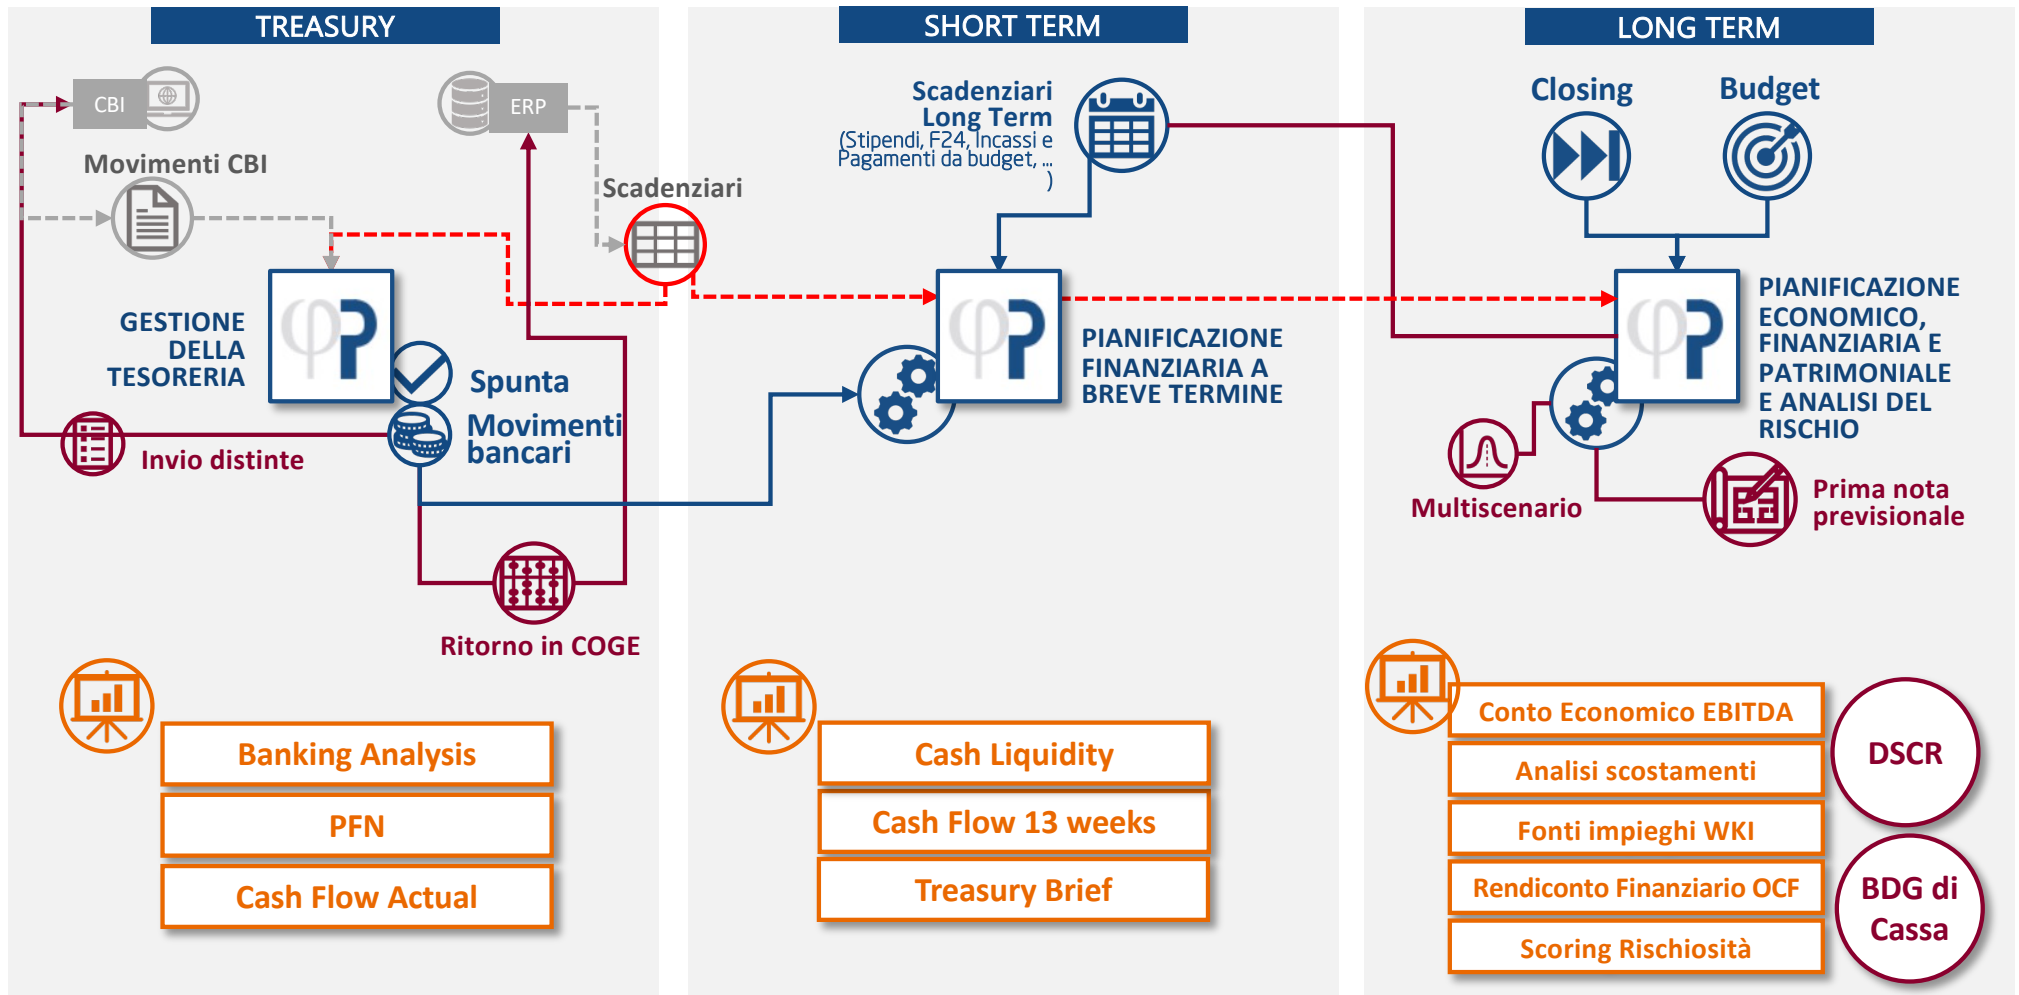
TREASURY

CBI

ERP

Movimenti CBI

Scadenziari

GESTIONE DELLA TESORERIA

Spunta

Movimenti bancari

Invio distinte

Ritorno in COGE

Banking Analysis

PFN

Cash Flow Actual

SHORT TERM

Scadenziari Long Term (Stipendi, F24, Incassi e Pagamenti da budget, … )

PIANIFICAZIONE FINANZIARIA A BREVE TERMINE

Cash Liquidity

Cash Flow 13 weeks

Treasury Brief

LONG TERM

Closing

Budget

PIANIFICAZIONE ECONOMICO, FINANZIARIA E PATRIMONIALE E ANALISI DEL RISCHIO

Multiscenario

Prima nota previsionale

Conto Economico EBITDA

Analisi scostamenti

Fonti impieghi WKI

Rendiconto Finanziario OCF

Scoring Rischiosità

DSCR

BDG di Cassa